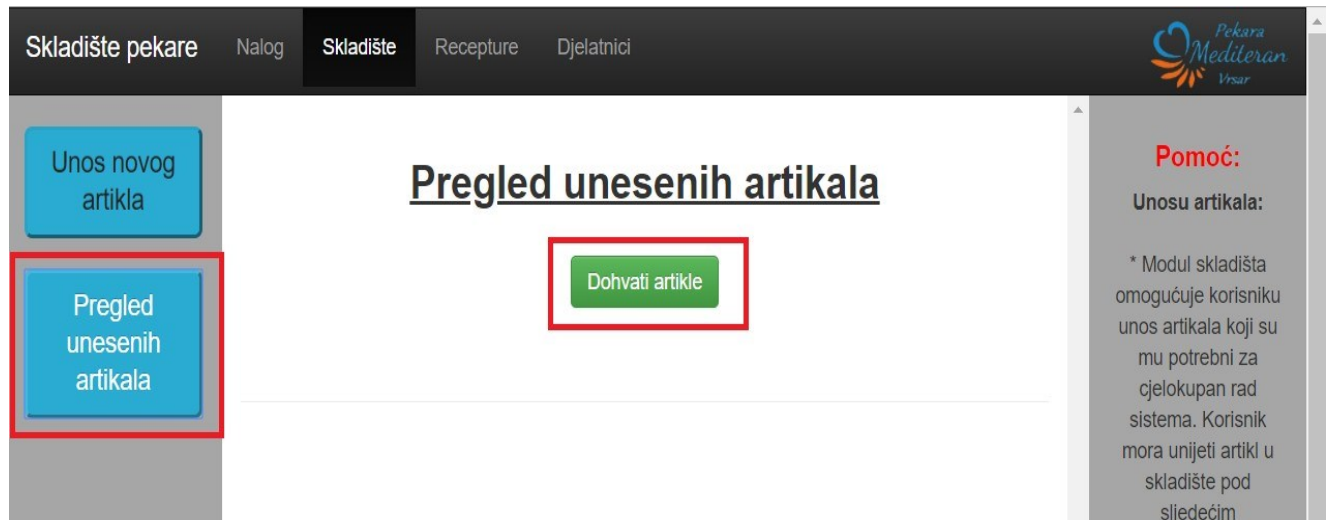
Skladište pekare Nalog Skladište Recepture Djelatnici

Pekara Mediteran Vrsar

Unos novog artikla

Pregled unesenih artikala

Pregled unesenih artikala

Dohvati artikle

Pomoć:

Unosu artikala:

* Modul skladišta omogućuje korisniku unos artikala koji su mu potrebni za cjelokupan rad sistema. Korisnik mora unijeti artikl u skladište pod sljedećim